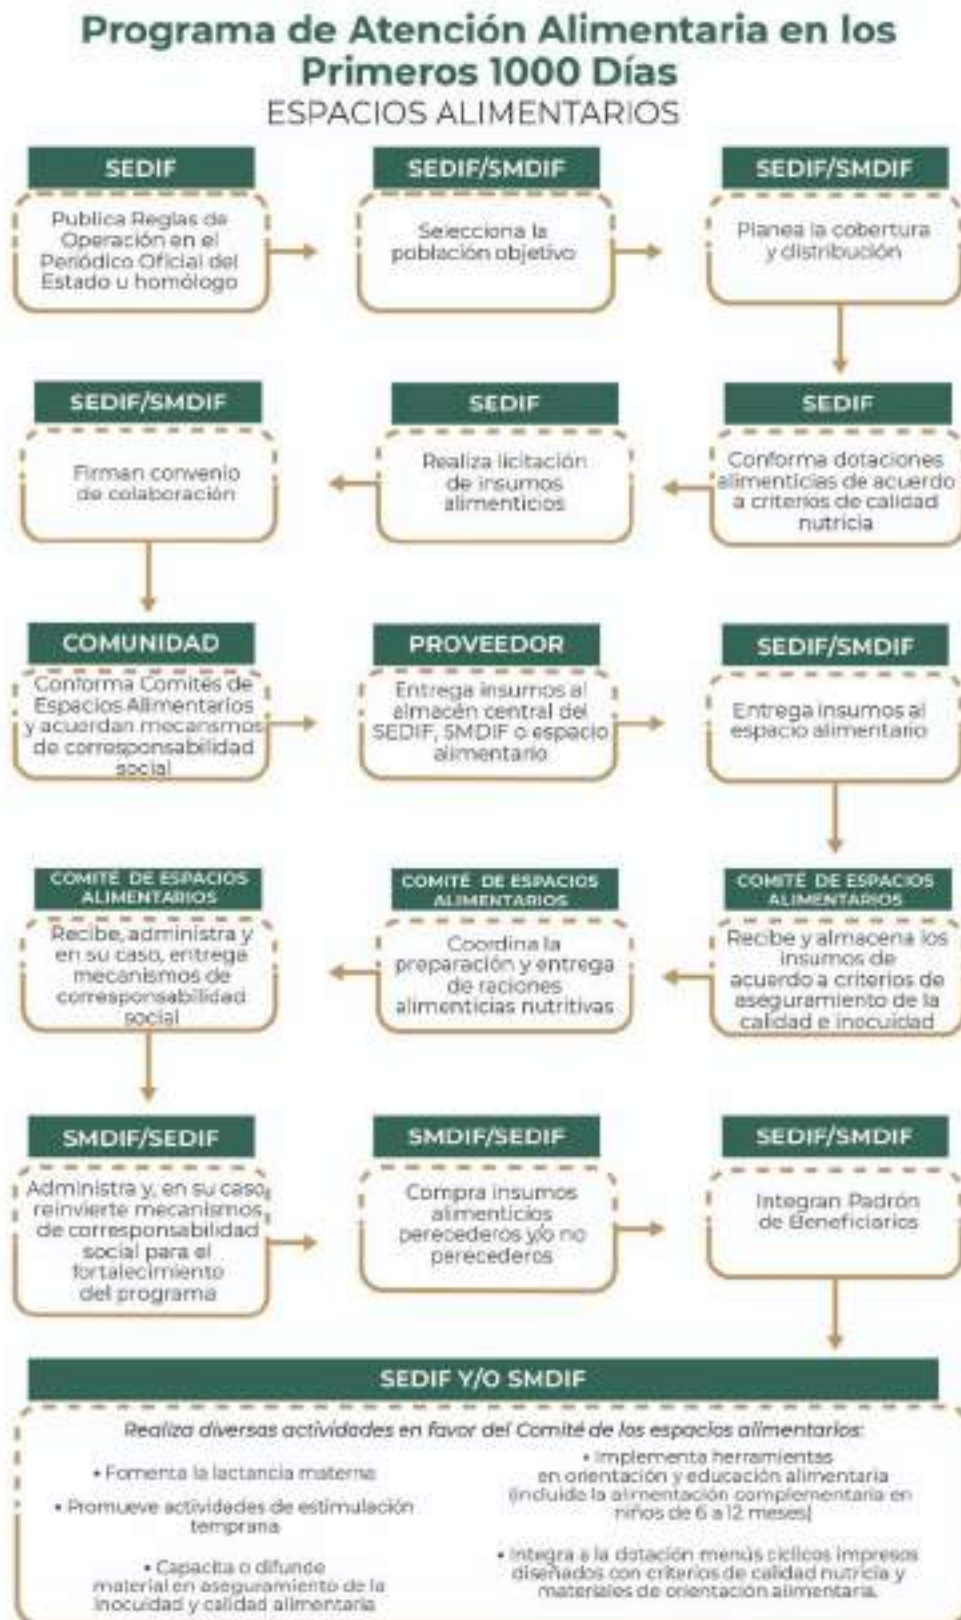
Programa de Atención Alimentaria en los Primeros 1000 Días
ESPACIOS ALIMENTARIOS

SEDIF
Publica Reglas de Operación en el Periódico Oficial del Estado u homólogo

SEDIF/SMDIF
Selecciona la población objetivo

SEDIF/SMDIF
Planea la cobertura y distribución

SEDIF
Conforma dotaciones alimenticias de acuerdo a criterios de calidad nutricia

SEDIF
Realiza licitación de insumos alimenticios

SEDIF/SMDIF
Firman convenio de colaboración

COMUNIDAD
Conforma Comités de Espacios Alimentarios y acuerdan mecanismos de corresponsabilidad social

PROVEEDOR
Entrega insumos al almacén central del SEDIF, SMDIF o espacio alimentario

SEDIF/SMDIF
Entrega insumos al espacio alimentario

COMITÉ DE ESPACIOS ALIMENTARIOS
Recibe y almacena los insumos de acuerdo a criterios de aseguramiento de la calidad e inocuidad

COMITÉ DE ESPACIOS ALIMENTARIOS
Coordina la preparación y entrega de raciones alimenticias nutritivas

COMITÉ DE ESPACIOS ALIMENTARIOS
Recibe, administra y en su caso, entrega mecanismos de corresponsabilidad social

SMDIF/SEDIF
Administra y, en su caso, reinvierte mecanismos de corresponsabilidad social para el fortalecimiento del programa

SMDIF/SEDIF
Compra insumos alimenticios perecederos y/o no perecederos

SEDIF/SMDIF
Integran Padrón de Beneficiarios

SEDIF Y/O SMDIF
Realiza diversas actividades en favor del Comité de los espacios alimentarios:
• Fomenta la lactancia materna
• Promueve actividades de estimulación temprana
• Capacita o difunde material en aseguramiento de la inocuidad y calidad alimentaria
• Implementa herramientas en orientación y educación alimentaria (incluide la alimentación complementaria en niños de 6 a 12 meses)
• Integra a la dotación menús cíclicos impresos diseñados con criterios de calidad nutricia y materiales de orientación alimentaria.